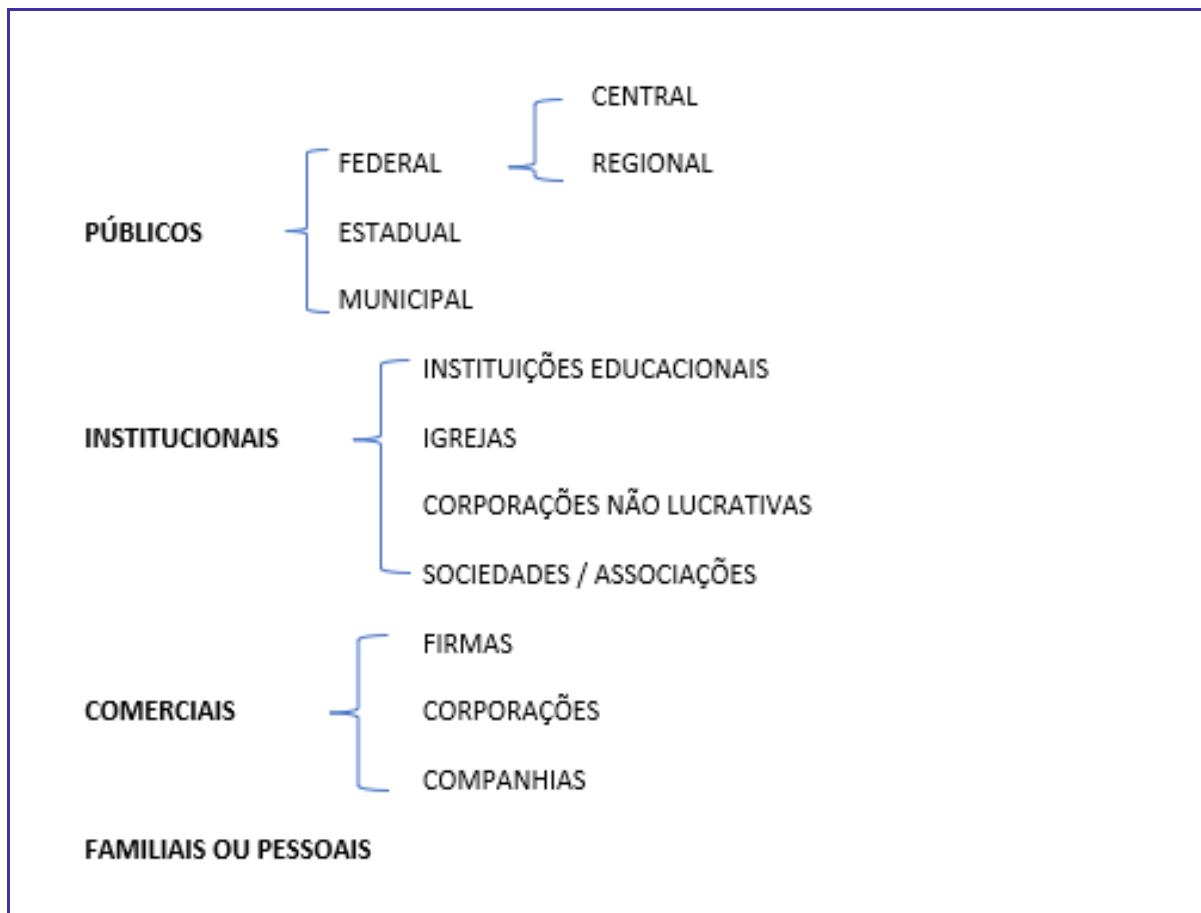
PÚBLICOS
FEDERAL
CENTRAL
REGIONAL
ESTADUAL
MUNICIPAL

INSTITUCIONAIS
INSTITUIÇÕES EDUCACIONAIS
IGREJAS
CORPORAÇÕES NÃO LUCRATIVAS
SOCIEDADES / ASSOCIAÇÕES

COMERCIAIS
FIRMAS
CORPORAÇÕES
COMPANHIAS

FAMILIAIS OU PESSOAIS